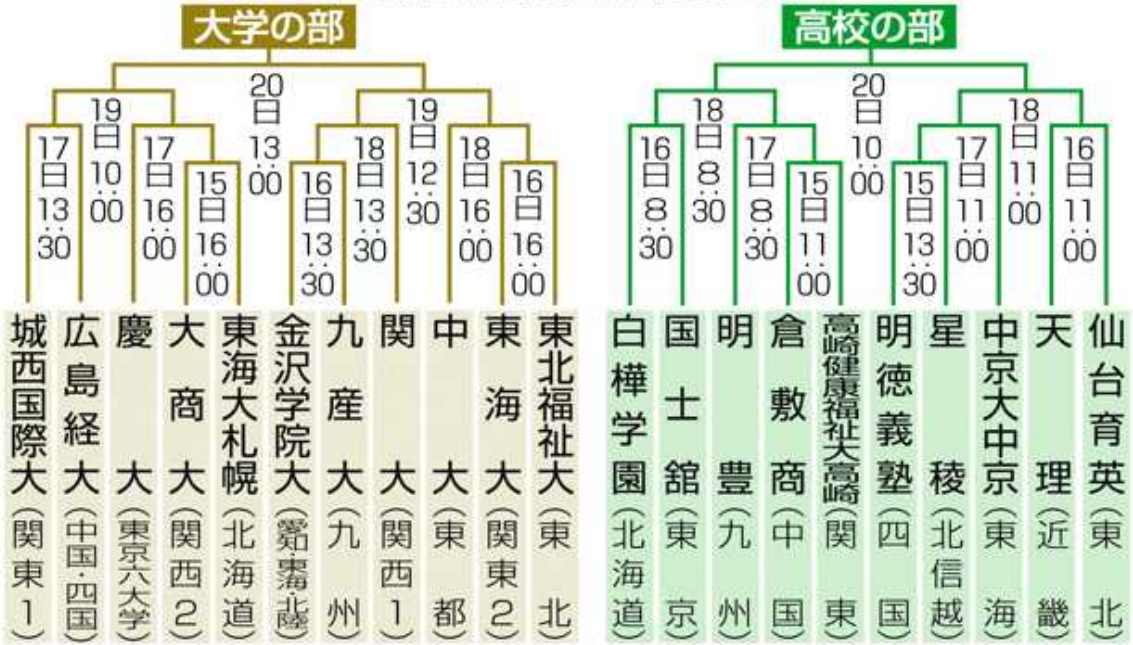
大学の部

20日 13:00
19日 10:00
19日 12:30
17日 13:30
17日 16:00
15日 16:00
16日 13:30
18日 13:30
18日 16:00
16日 16:00

城西国際大（関東1）
広島経大（中国・四国）
慶大（東京六大学）
大商大（関西2）
東海大札幌（北海道）
金沢学院大（北陸・東海・北信越）
九産大（九州）
関大（関西1）
中大（東都）
東海大（関東2）
東北福祉大（東北）

高校の部

20日 10:00
18日 8:30
18日 11:00
16日 8:30
17日 8:30
15日 11:00
15日 13:30
17日 11:00
16日 11:00

白樺学園（北海道）
国士舘（東京）
明豊（九州）
倉敷商（中国）
高崎健康福祉大高崎（関東）
明徳義塾（四国）
星稜（北信越）
中京大中京（東海）
天理（近畿）
仙台育英（東北）